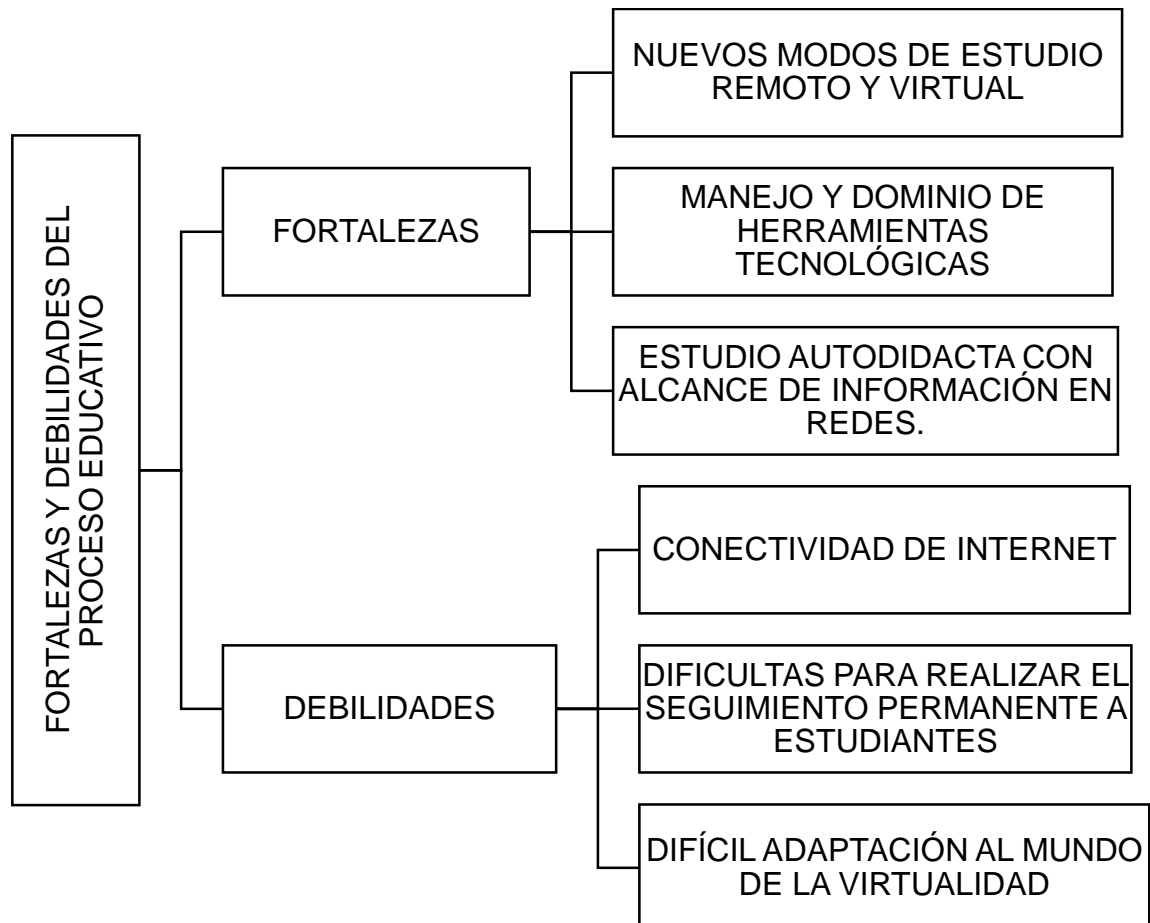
FORTALEZAS Y DEBILIDADES DEL PROCESO EDUCATIVO

FORTALEZAS

NUEVOS MODOS DE ESTUDIO REMOTO Y VIRTUAL

MANEJO Y DOMINIO DE HERRAMIENTAS TECNOLÓGICAS

ESTUDIO AUTODIDACTA CON ALCANCE DE INFORMACIÓN EN REDES.

DEBILIDADES

CONECTIVIDAD DE INTERNET

DIFICULTAS PARA REALIZAR EL SEGUIMIENTO PERMANENTE A ESTUDIANTES

DIFÍCIL ADAPTACIÓN AL MUNDO DE LA VIRTUALIDAD